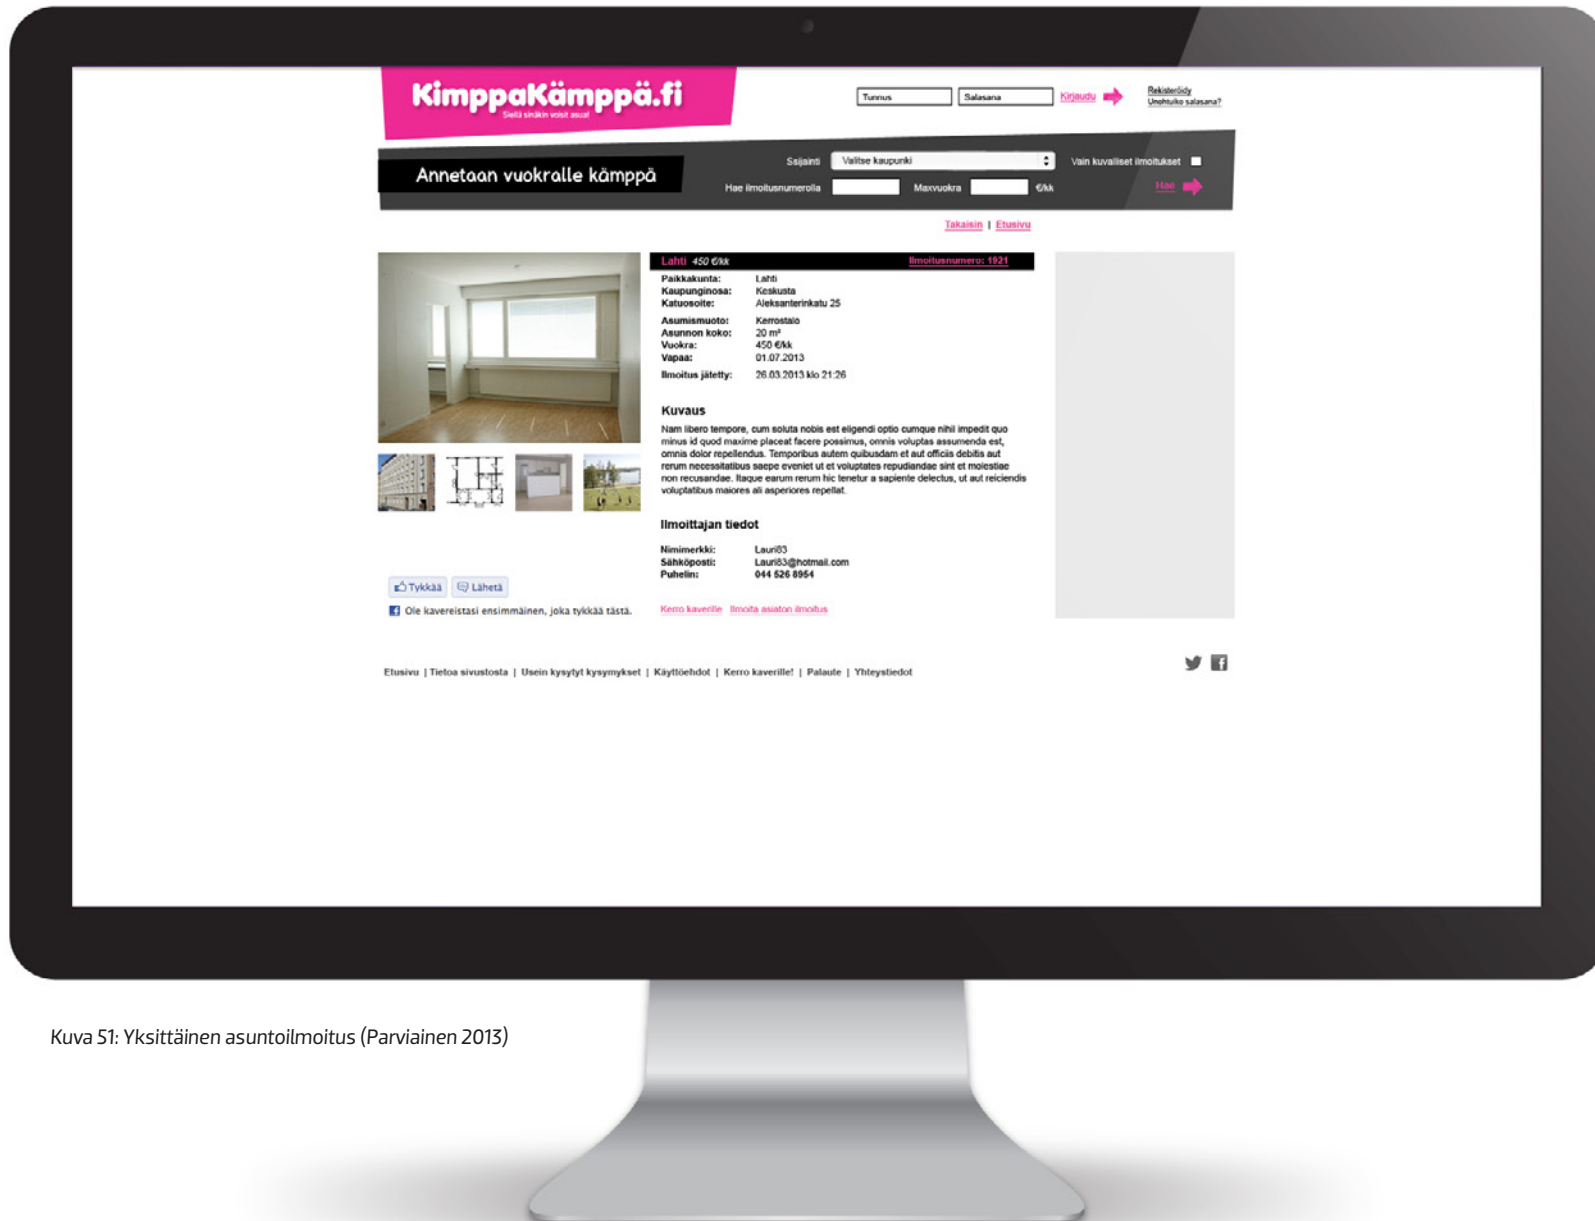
KimppaKämppä.fi
Siellä sinäkin voisit asua!

Tunnus | Salasana | Kirjaudu

Rekisteröidy
Unohtuiko salasana?

Annetaan vuokralle kämppä

Sijainti | Valitse kaupunki | Vain kuvalliset ilmoitukset

Hae ilmoitusnumerolla | Maxvuokra | €/kk | Hae

Takaisin | Etusivu

Lahti 450 €/kk | Ilmoitusnumero: 1921

| | |
|---|---|
| Paikkakunta: | Lahti |
| Kaupunginosa: | Keskusta |
| Katuosoite: | Aleksanterinkatu 25 |
| Asumismuoto: | Kerrostalo |
| Asunnon koko: | 20 m² |
| Vuokra: | 450 €/kk |
| Vapaa: | 01.07.2013 |
| Ilmoitus jätetty: | 26.03.2013 klo 21:26 |

Kuvaus

Nam libero tempore, cum soluta nobis est eligendi optio cumque nihil impedit quo minus id quod maxime placeat facere possimus, omnis voluptas assumenda est, omnis dolor repellendus. Temporibus autem quibusdam et aut officiis debitis aut rerum necessitatibus saepe eveniet ut et voluptates repudiandae sint et molestiae non recusandae. Itaque earum rerum hic tenetur a sapiente delectus, ut aut reiciendis voluptatibus maiores ali asperiores repellat.

Ilmoittajan tiedot

| | |
|---|---|
| Nimimerkki: | Lauri83 |
| Sähköposti: | Lauri83@hotmail.com |
| Puhelin: | 044 526 8954 |

Tykkää | Lähetä

Ole kavereistasi ensimmäinen, joka tykkää tästä.

Kerro kaverille | Ilmoita asiaton ilmoitus

Etusivu | Tietoa sivustosta | Usein kysytyt kysymykset | Käyttöehdot | Kerro kaverille! | Palaute | Yhteystiedot

Kuva 51: Yksittäinen asuntoilmoitus (Parviainen 2013)